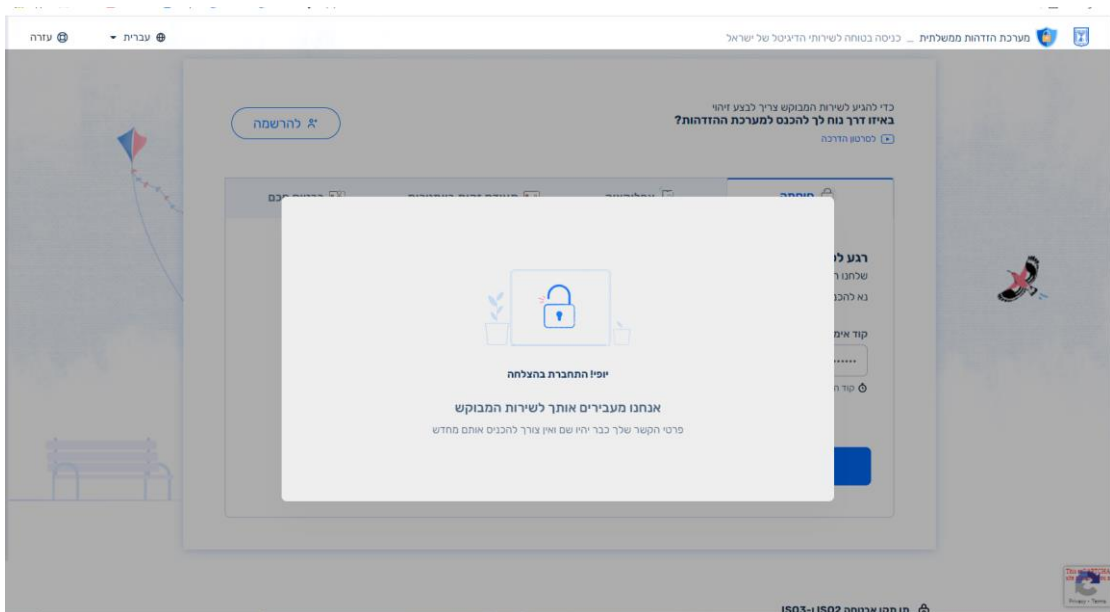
מערכת הזדהות ממשלתית _ כניסה בטוחה לשירותי הדיגיטל של ישראל

עברית

עזרה

כדי להגיע לשירות המבוקש צריך לבצע זיהוי
באיזו דרך נוח לך להכנס למערכת ההזדהות?
לסרטון הדרכה

להרשמה

סיסמה

אפליקציה

תעודה זהות ביומטרית

כרטיס חכם

רגע לפ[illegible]

שלחנו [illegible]

נא להכנ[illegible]

קוד אימ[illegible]

קוד ה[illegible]

יופי! התחברת בהצלחה

אנחנו מעבירים אותך לשירות המבוקש

פרטי הקשר שלך כבר יהיו שם ואין צורך להכניס אותם מחדש

תו תקן ארגוני ISO3-ISO2

Privacy - Terms